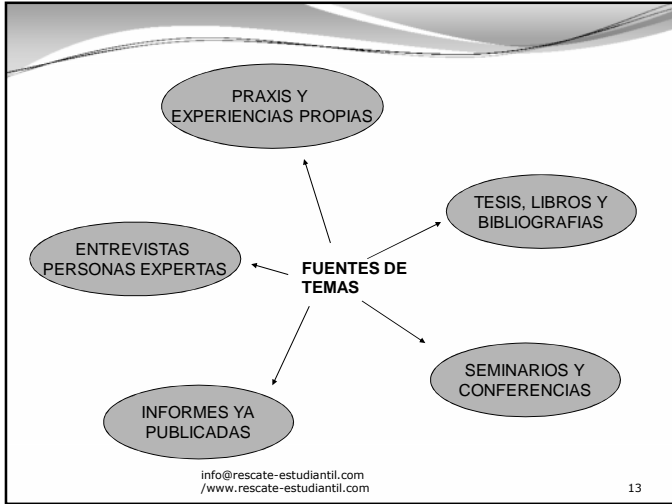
PRAXIS Y EXPERIENCIAS PROPIAS

TESIS, LIBROS Y BIBLIOGRAFIAS

ENTREVISTAS PERSONAS EXPERTAS

FUENTES DE TEMAS

SEMINARIOS Y CONFERENCIAS

INFORMES YA PUBLICADAS

info@rescate-estudiantil.com
/www.rescate-estudiantil.com

13